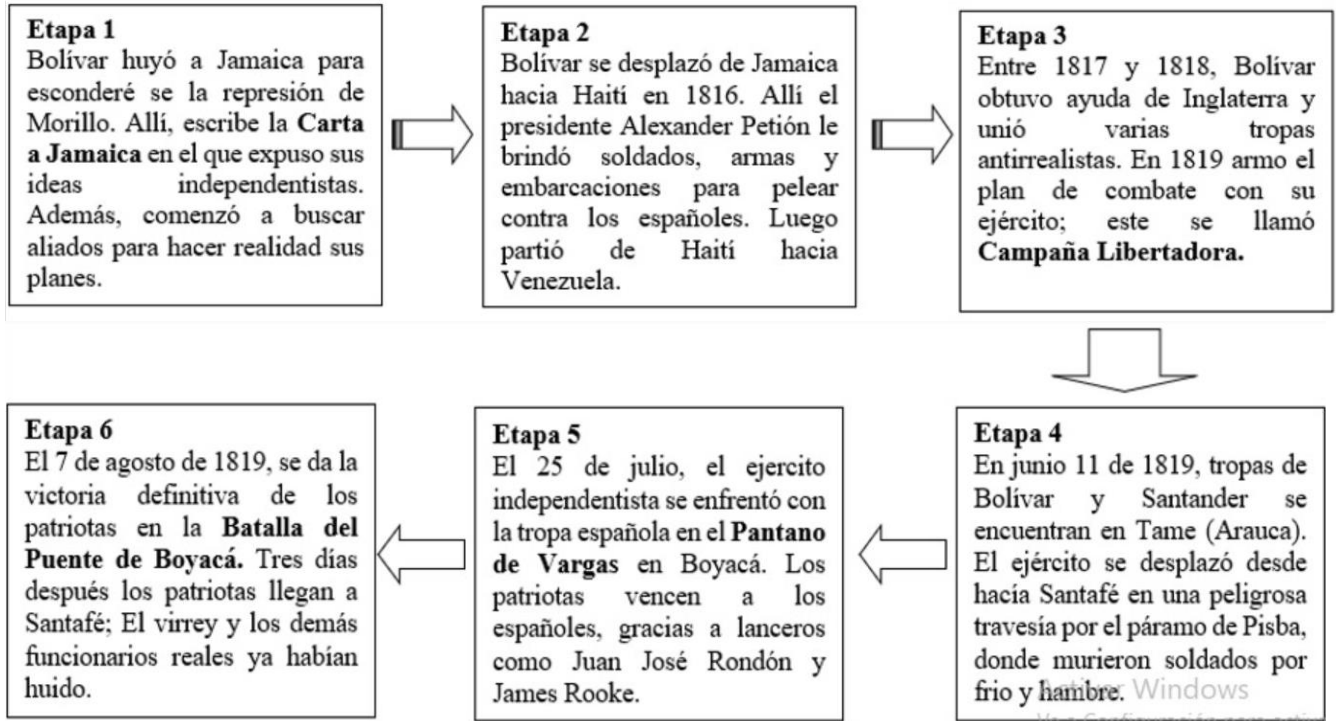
**Etapa 1**
Bolívar huyó a Jamaica para esconderé se la represión de Morillo. Allí, escribe la **Carta a Jamaica** en el que expuso sus ideas independentistas. Además, comenzó a buscar aliados para hacer realidad sus planes.

**Etapa 2**
Bolívar se desplazó de Jamaica hacia Haití en 1816. Allí el presidente Alexander Petión le brindó soldados, armas y embarcaciones para pelear contra los españoles. Luego partió de Haití hacia Venezuela.

**Etapa 3**
Entre 1817 y 1818, Bolívar obtuvo ayuda de Inglaterra y unió varias tropas antirrealistas. En 1819 armo el plan de combate con su ejército; este se llamó **Campaña Libertadora.**

**Etapa 4**
En junio 11 de 1819, tropas de Bolívar y Santander se encuentran en Tame (Arauca). El ejército se desplazó desde hacía Santafé en una peligrosa travesía por el páramo de Pisba, donde murieron soldados por frio y hambre.

**Etapa 5**
El 25 de julio, el ejercito independentista se enfrentó con la tropa española en el **Pantano de Vargas** en Boyacá. Los patriotas vencen a los españoles, gracias a lanceros como Juan José Rondón y James Rooke.

**Etapa 6**
El 7 de agosto de 1819, se da la victoria definitiva de los patriotas en la **Batalla del Puente de Boyacá.** Tres días después los patriotas llegan a Santafé; El virrey y los demás funcionarios reales ya habían huido.

Activar Windows
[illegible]